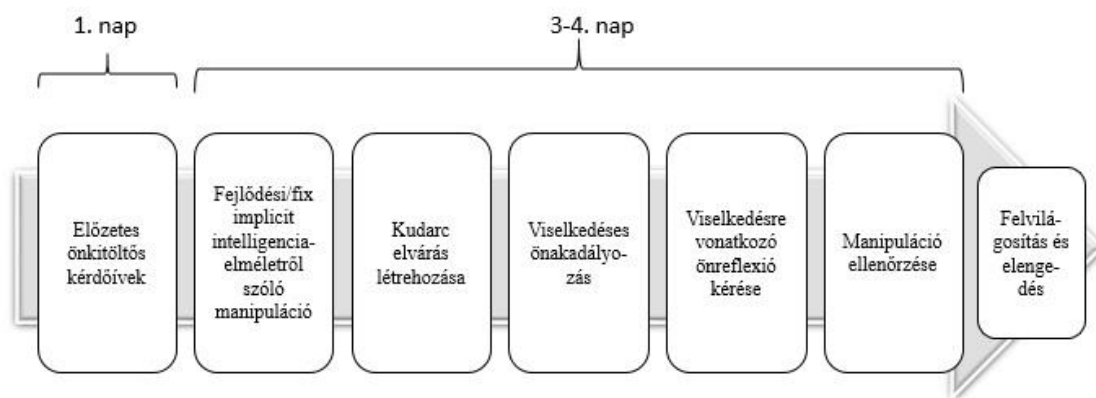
1. nap

3-4. nap

Előzetes önkitöltős kérdőívek

Fejlődési/fix implicit intelligencia-elméletről szóló manipuláció

Kudarc elvárás létrehozása

Viselkedéses önakadályozás

Viselkedésre vonatkozó önreflexió kérése

Manipuláció ellenőrzése

Felvilágosítás és elengedés